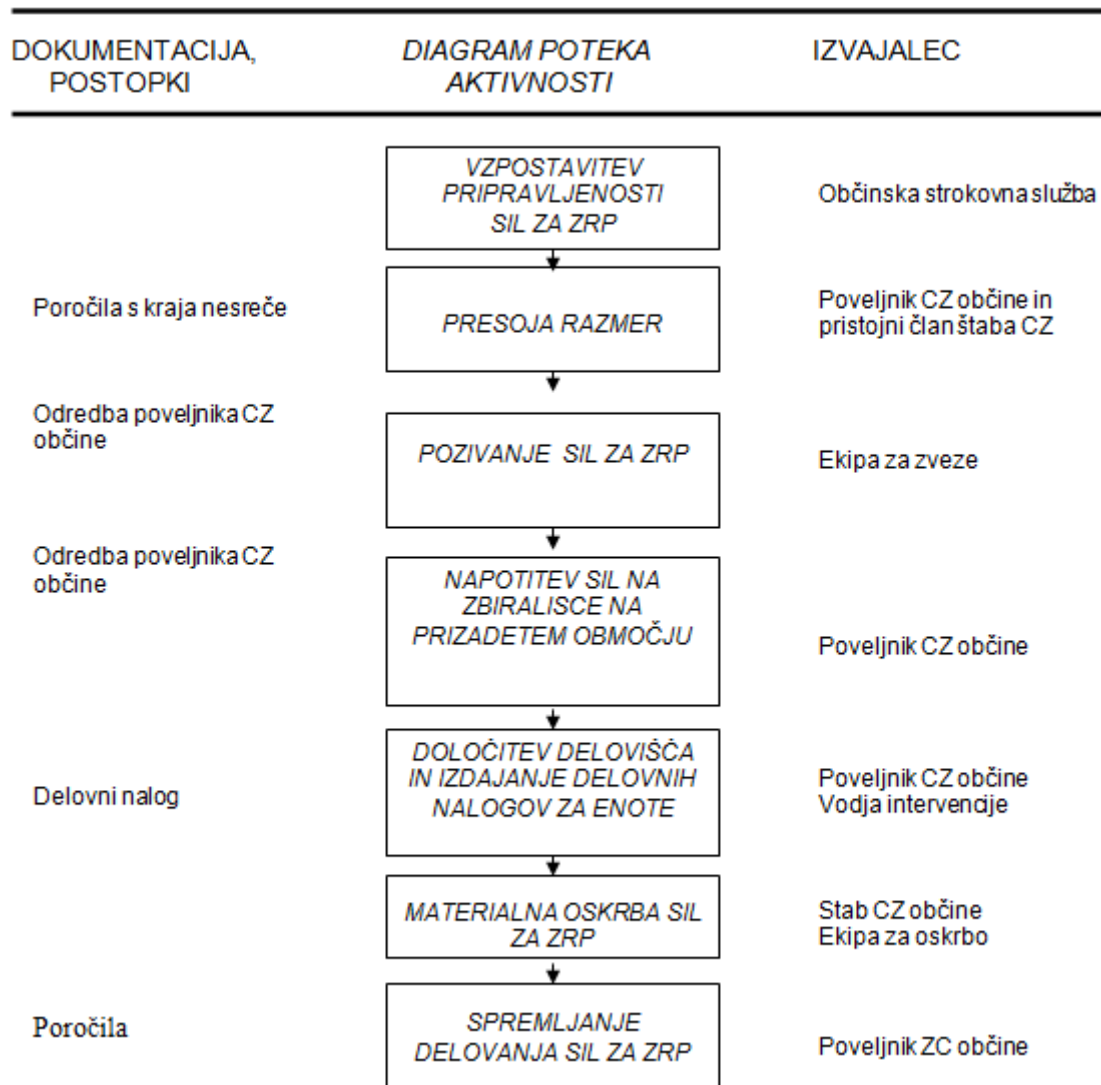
| DOKUMENTACIJA, POSTOPKI | DIAGRAM POTEKA AKTIVNOSTI | IZVAJALEC |
|---|---|---|
| | VZPOSTAVITEV PRIPRAVLJENOSTI SIL ZA ZRP | Občinska strokovna služba |
| Poročila s kraja nesreče | PRESOJA RAZMER | Poveljnik CZ občine in pristojni član štaba CZ |
| Odredba poveljnika CZ občine | POZIVANJE SIL ZA ZRP | Ekipa za zveze |
| Odredba poveljnika CZ občine | NAPOTITEV SIL NA ZBIRALISCE NA PRIZADETEM OBMOČJU | Poveljnik CZ občine |
| Delovni nalog | DOLOČITEV DELOVIŠČA IN IZDAJANJE DELOVNIH NALOGOV ZA ENOTE | Poveljnik CZ občine Vodja intervencije |
| | MATERIALNA OSKRBA SIL ZA ZRP | Stab CZ občine Ekipa za oskrbo |
| Poročila | SPREMLJANJE DELOVANJA SIL ZA ZRP | Poveljnik ZC občine |